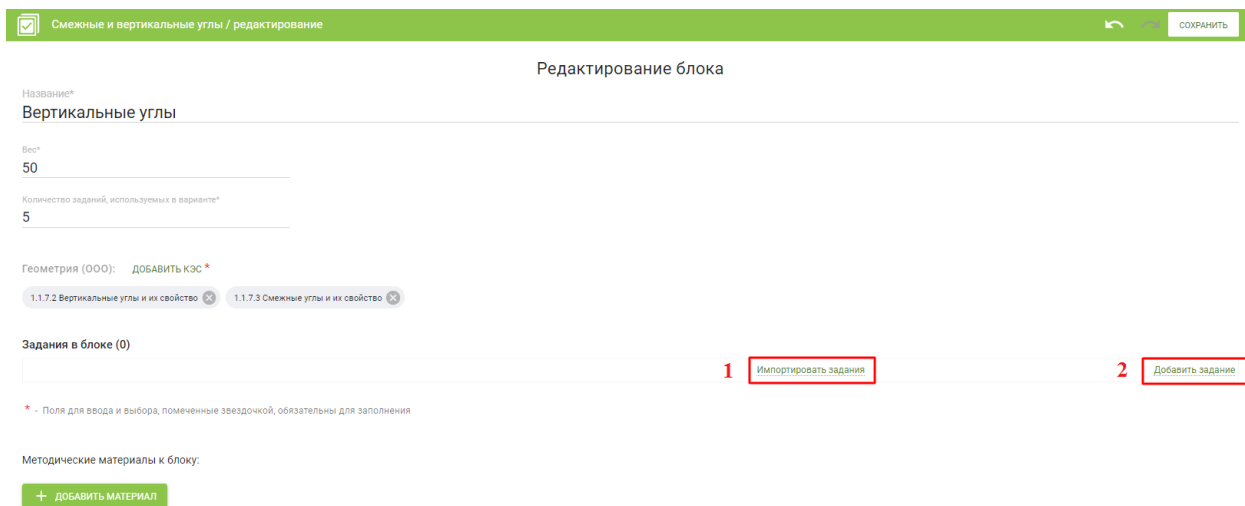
Смежные и вертикальные углы / редактирование

СОХРАНИТЬ

Редактирование блока

Название*
Вертикальные углы

Вес*
50

Количество заданий, используемых в варианте*
5

Геометрия (ООО): ДОБАВИТЬ КЭС *

1.1.7.2 Вертикальные углы и их свойство

1.1.7.3 Смежные углы и их свойство

Задания в блоке (0)

1 Импортировать задания

2 Добавить задание

* - Поля для ввода и выбора, помеченные звездочкой, обязательны для заполнения

Методические материалы к блоку:

+ ДОБАВИТЬ МАТЕРИАЛ